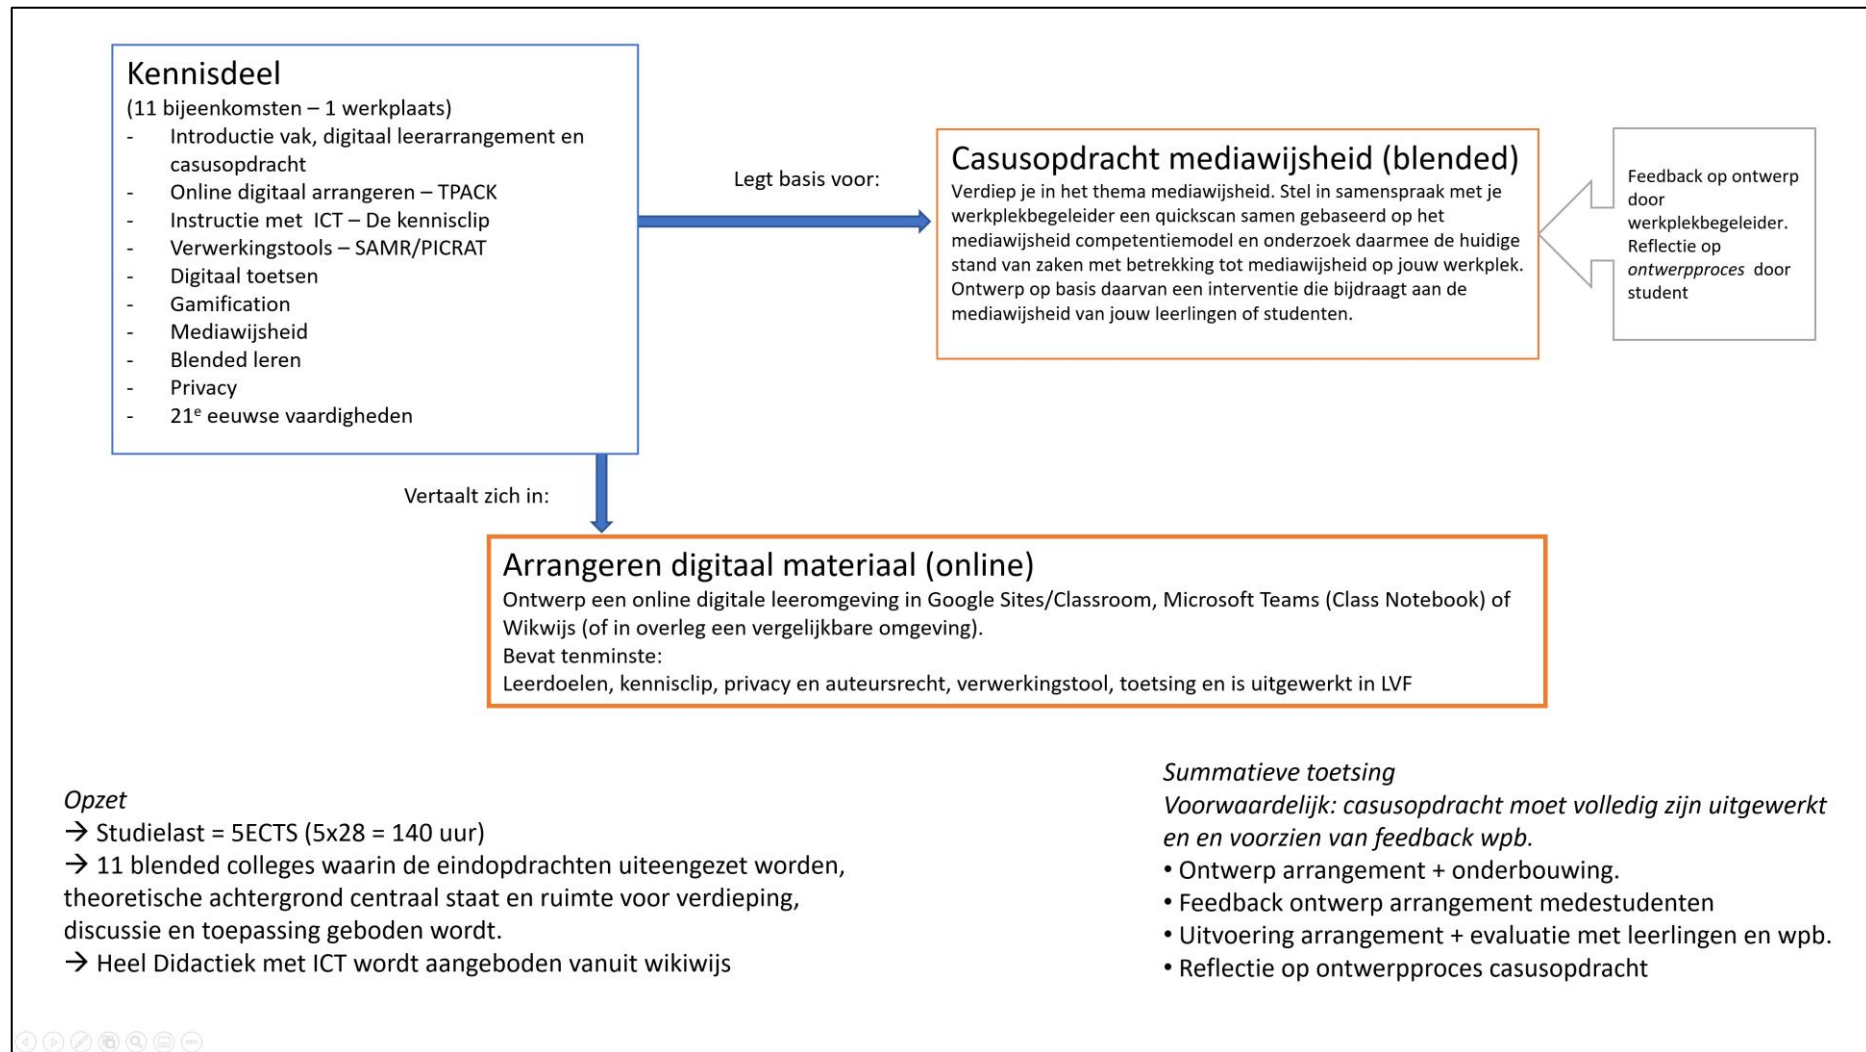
Kennisdeel
(11 bijeenkomsten – 1 werkplaats)
- Introductie vak, digitaal leerarrangement en casusopdracht
- Online digitaal arrangeren – TPACK
- Instructie met ICT – De kennisclip
- Verwerkingstools – SAMR/PICRAT
- Digitaal toetsen
- Gamification
- Mediawijsheid
- Blended leren
- Privacy
- 21$^e$ eeuwse vaardigheden

Legt basis voor:

Casusopdracht mediawijsheid (blended)
Verdiep je in het thema mediawijsheid. Stel in samenspraak met je werkplekbegeleider een quickscan samen gebaseerd op het mediawijsheid competentiemodel en onderzoek daarmee de huidige stand van zaken met betrekking tot mediawijsheid op jouw werkplek. Ontwerp op basis daarvan een interventie die bijdraagt aan de mediawijsheid van jouw leerlingen of studenten.

Feedback op ontwerp door werkplekbegeleider. Reflectie op *ontwerpproces* door student

Vertaalt zich in:

Arrangeren digitaal materiaal (online)
Ontwerp een online digitale leeromgeving in Google Sites/Classroom, Microsoft Teams (Class Notebook) of Wikiwijs (of in overleg een vergelijkbare omgeving).
Bevat tenminste:
Leerdoelen, kennisclip, privacy en auteursrecht, verwerkingstool, toetsing en is uitgewerkt in LVF

*Opzet*
→ Studielast = 5ECTS (5x28 = 140 uur)
→ 11 blended colleges waarin de eindopdrachten uiteengezet worden, theoretische achtergrond centraal staat en ruimte voor verdieping, discussie en toepassing geboden wordt.
→ Heel Didactiek met ICT wordt aangeboden vanuit wikiwijs

*Summatieve toetsing*
*Voorwaardelijk: casusopdracht moet volledig zijn uitgewerkt en en voorzien van feedback wpb.*
• Ontwerp arrangement + onderbouwing.
• Feedback ontwerp arrangement medestudenten
• Uitvoering arrangement + evaluatie met leerlingen en wpb.
• Reflectie op ontwerpproces casusopdracht